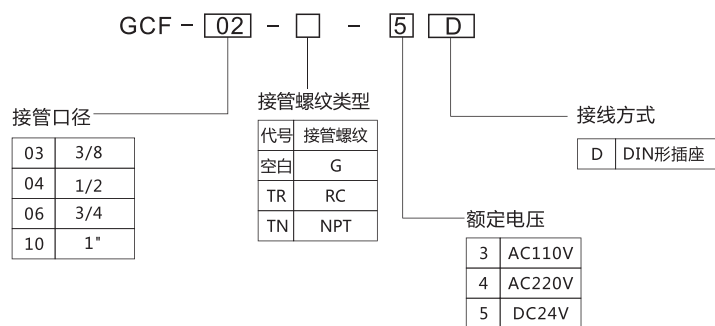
GCF - 02 - □ - 5 D

接管口径

| 03 | 3/8 |
|---|---|
| 04 | 1/2 |
| 06 | 3/4 |
| 10 | 1" |

接管螺纹类型

| 代号 | 接管螺纹 |
|---|---|
| 空白 | G |
| TR | RC |
| TN | NPT |

额定电压

| 3 | AC110V |
|---|---|
| 4 | AC220V |
| 5 | DC24V |

接线方式

| D | DIN形插座 |
|---|---|